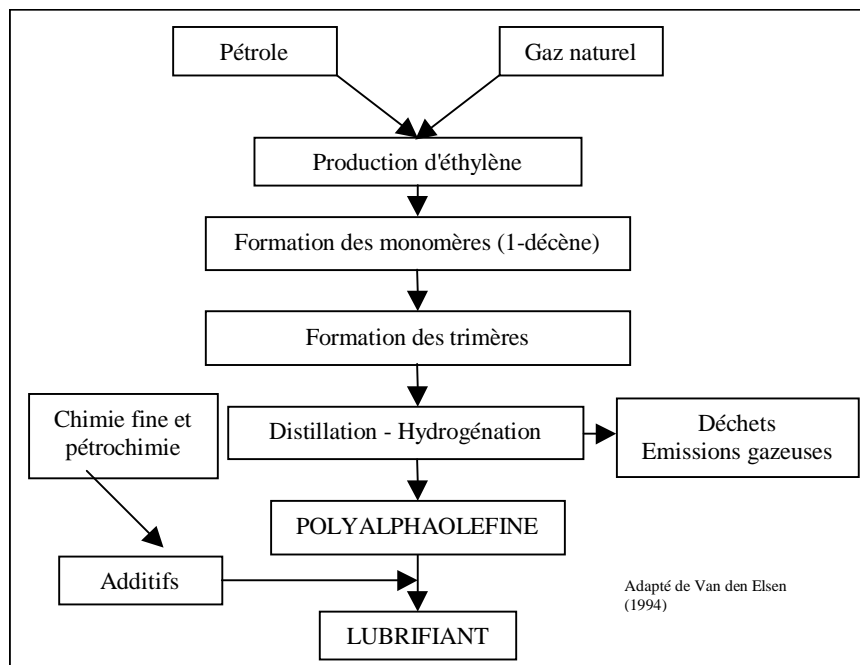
Pétrole

Gaz naturel

Production d'éthylène

Formation des monomères (1-décène)

Formation des trimères

Chimie fine et pétrochimie

Distillation - Hydrogénation

Déchets
Emissions gazeuses

POLYALPHAOLEFINE

Additifs

Adapté de Van den Elsen (1994)

LUBRIFIANT